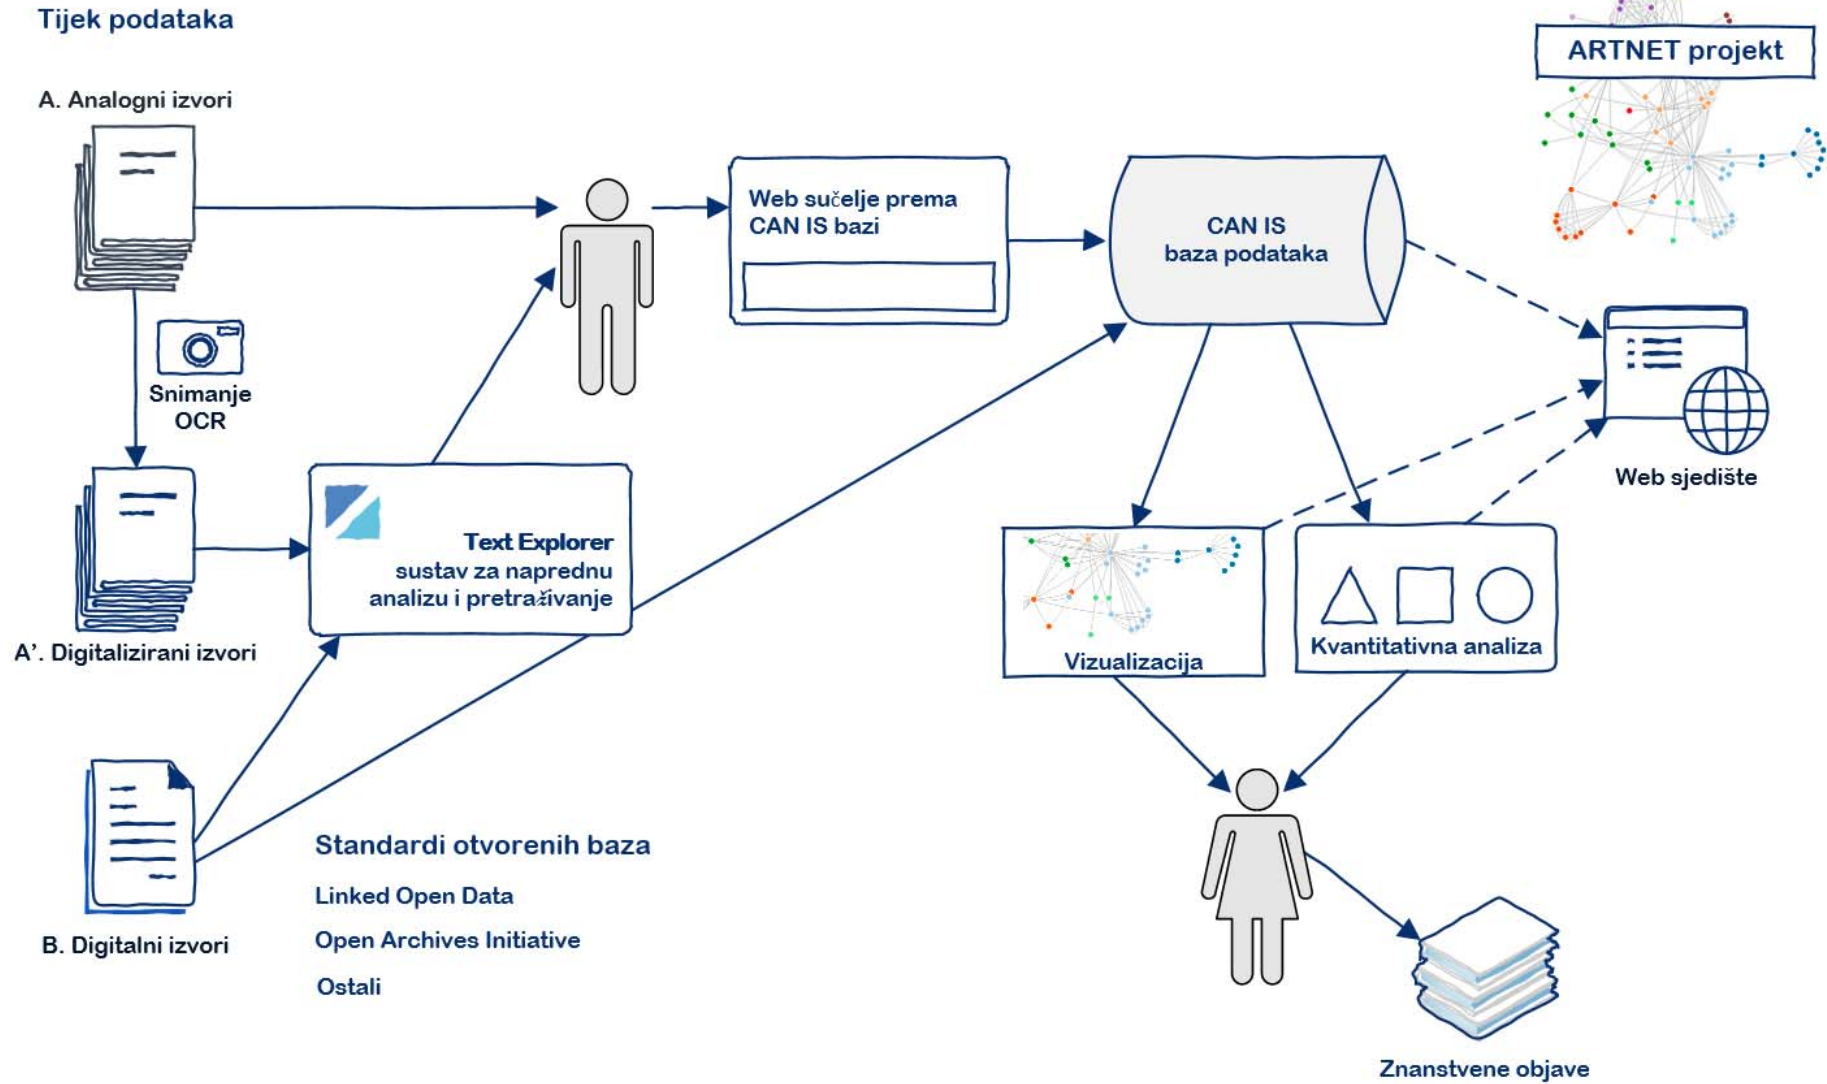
Tijek podataka

ARTNET projekt

A. Analogni izvori

Snimanje
OCR

A'. Digitalizirani izvori

B. Digitalni izvori

Web sučelje prema
CAN IS bazi

CAN IS
baza podataka

Web sjedište

Text Explorer
sustav za naprednu
analizu i pretraživanje

Vizualizacija

Kvantitativna analiza

Standardi otvorenih baza

Linked Open Data

Open Archives Initiative

Ostali

Znanstvene objave